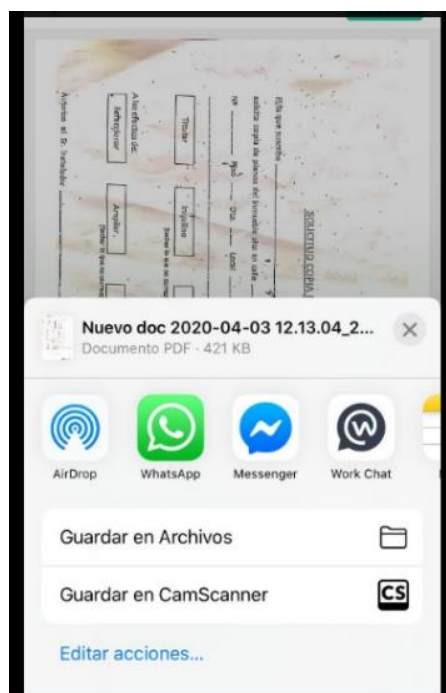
SOLICITUD COPIA

El/la que suscribe

solicita copia de planos del inmueble sito en calle

Nº ______ Piso ______ Dto. ______ Local

Titular

Inquilino

A los efectos de:

Refaccionar

Ampliar

Autorizo al Sr. (a)

Nuevo doc 2020-04-03 12.13.04_2...
Documento PDF · 421 KB

AirDrop
WhatsApp
Messenger
Work Chat

Guardar en Archivos

Guardar en CamScanner

CS

Editar acciones...